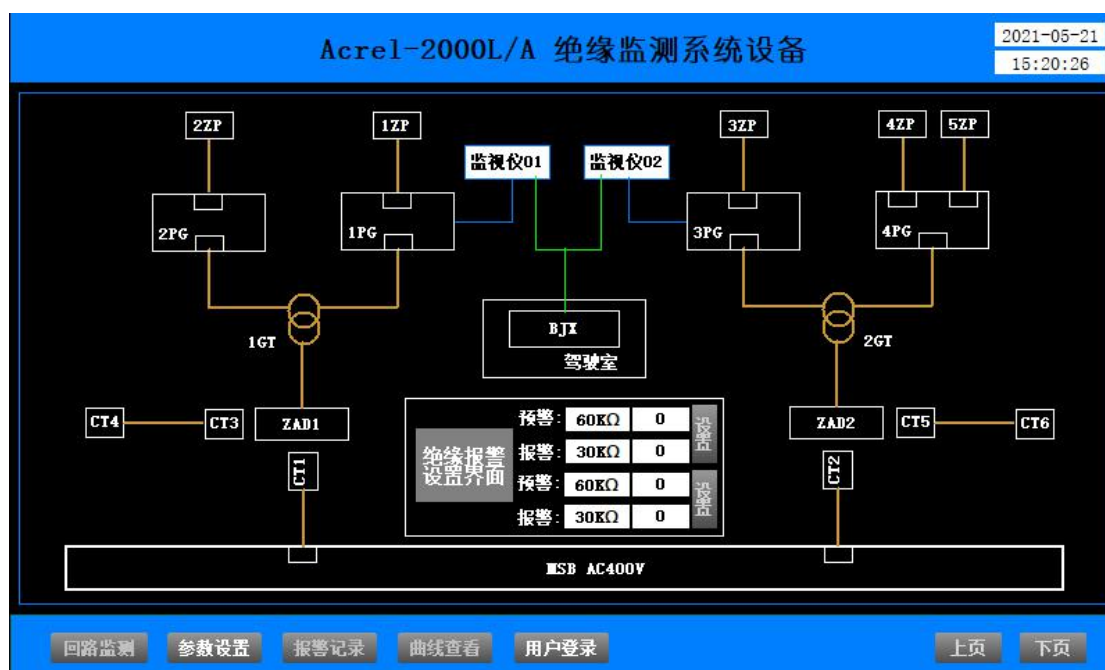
Acrel-2000L/A 绝缘监测系统设备

2021-05-21
15:20:26

2ZP
1ZP
监视仪01
监视仪02
3ZP
4ZP
5ZP

2PG
1PG
3PG
4PG

BJX
驾驶室

1GT
2GT

CT4
CT3
ZAD1
ZAD2
CT5
CT6

CT1
CT2

绝缘报警设置界面

| 预警: | 60KΩ | 0 |
|---|---|---|
| 报警: | 30KΩ | 0 |
| 预警: | 60KΩ | 0 |
| 报警: | 30KΩ | 0 |

设置
设置

MSB AC400V

回路监测
参数设置
报警记录
曲线查看
用户登录
上页
下页